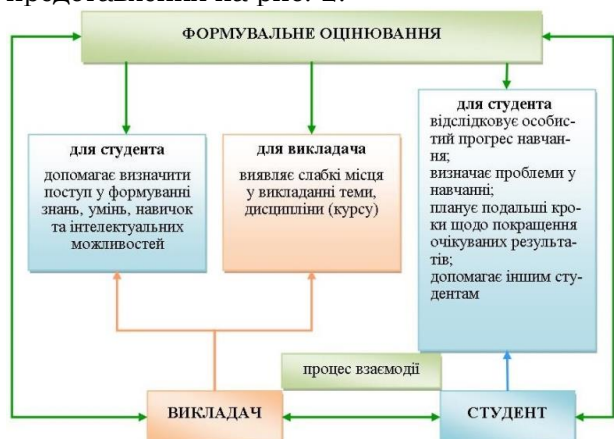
представлений на рис. 2.

ФОРМУВАЛЬНЕ ОЦІНЮВАННЯ

для студента
допомагає визначити поступ у формуванні знань, умінь, навичок та інтелектуальних можливостей

для викладача
виявляє слабкі місця у викладанні теми, дисципліни (курсу)

для студента
відслідковує особистий прогрес навчання;
визначає проблеми у навчанні;
планує подальші кроки щодо покращення очікуваних результатів;
допомагає іншим студентам

процес взаємодії

ВИКЛАДАЧ

СТУДЕНТ